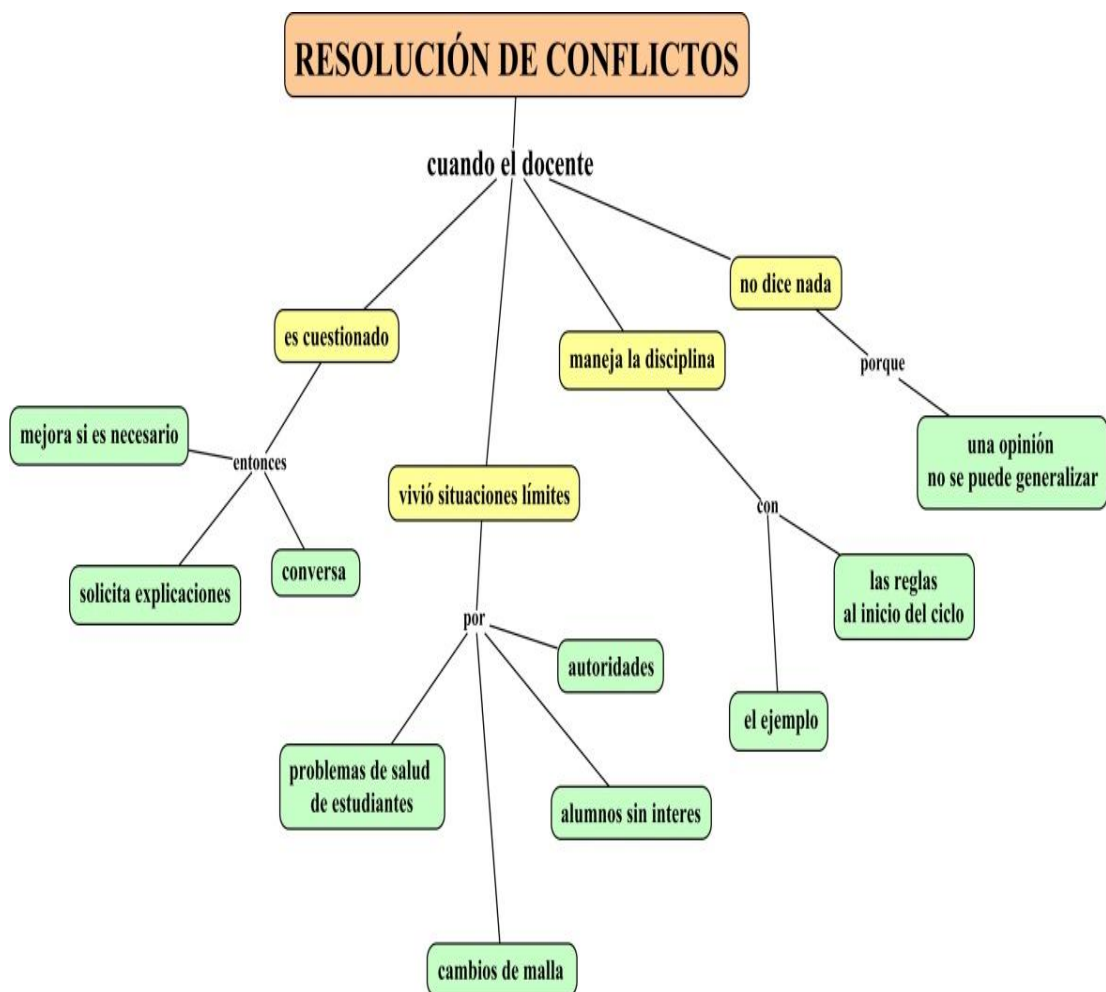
RESOLUCIÓN DE CONFLICTOS

cuando el docente

es cuestionado

entonces

mejora si es necesario

solicita explicaciones

conversa

vivió situaciones límites

por

autoridades

problemas de salud de estudiantes

alumnos sin interes

cambios de malla

maneja la disciplina

con

las reglas al inicio del ciclo

el ejemplo

no dice nada

porque

una opinión no se puede generalizar